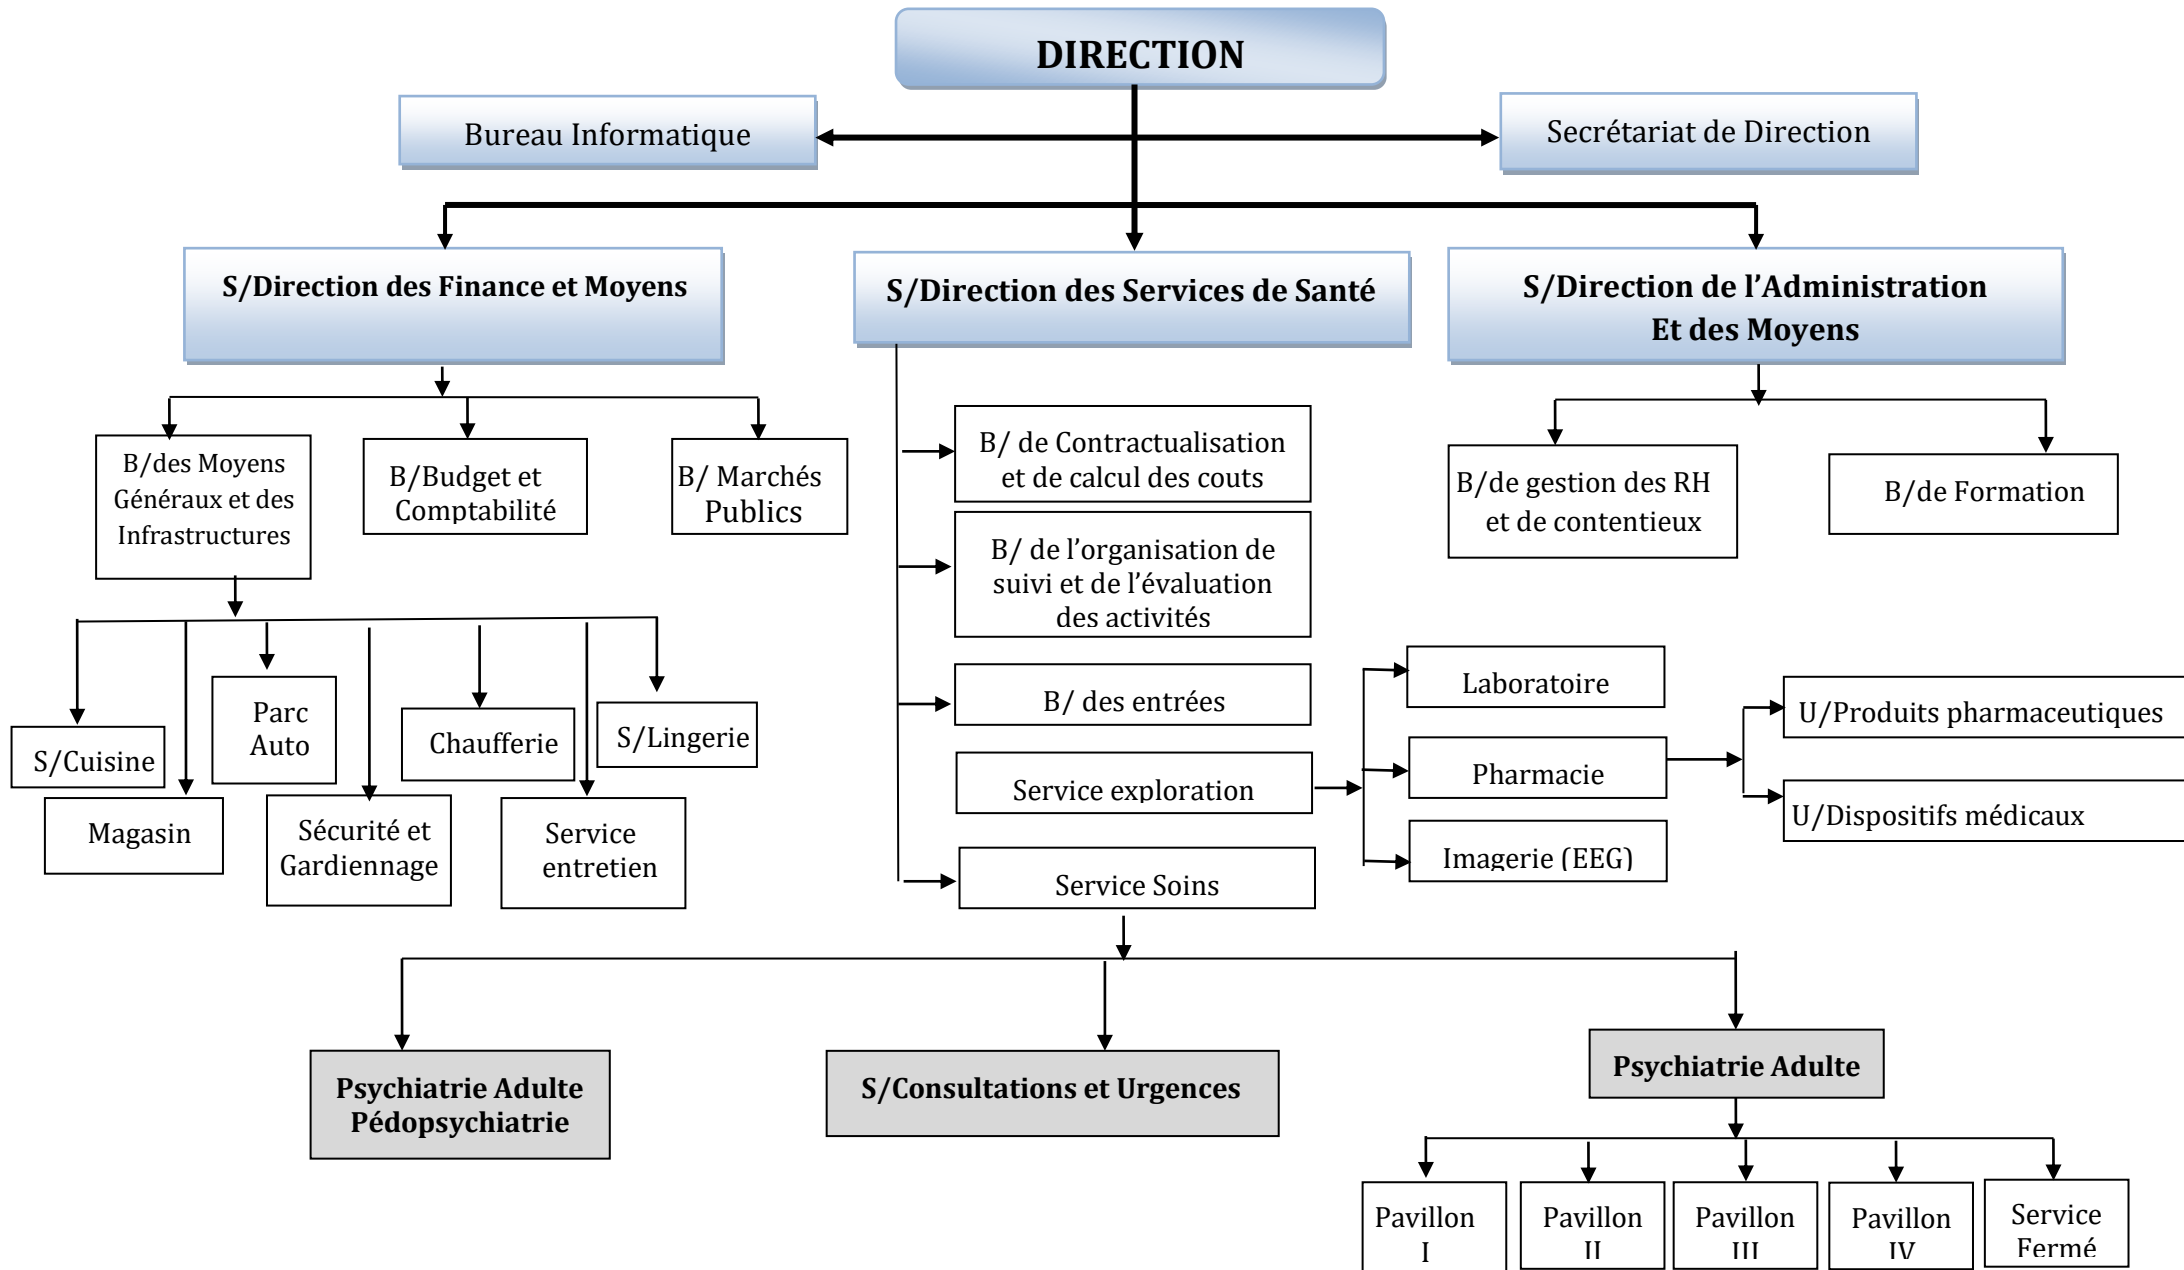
DIRECTION

Bureau Informatique

Secrétariat de Direction

S/Direction des Finance et Moyens

S/Direction des Services de Santé

S/Direction de l'Administration Et des Moyens

B/des Moyens Généraux et des Infrastructures

B/Budget et Comptabilité

B/ Marchés Publics

S/Cuisine

Magasin

Parc Auto

Sécurité et Gardiennage

Chaufferie

Service entretien

S/Lingerie

B/ de Contractualisation et de calcul des couts

B/ de l'organisation de suivi et de l'évaluation des activités

B/ des entrées

Service exploration

Service Soins

Laboratoire

Pharmacie

Imagerie (EEG)

U/Produits pharmaceutiques

U/Dispositifs médicaux

B/de gestion des RH et de contentieux

B/de Formation

Psychiatrie Adulte Pédopsychiatrie

S/Consultations et Urgences

Psychiatrie Adulte

Pavillon I

Pavillon II

Pavillon III

Pavillon IV

Service Fermé